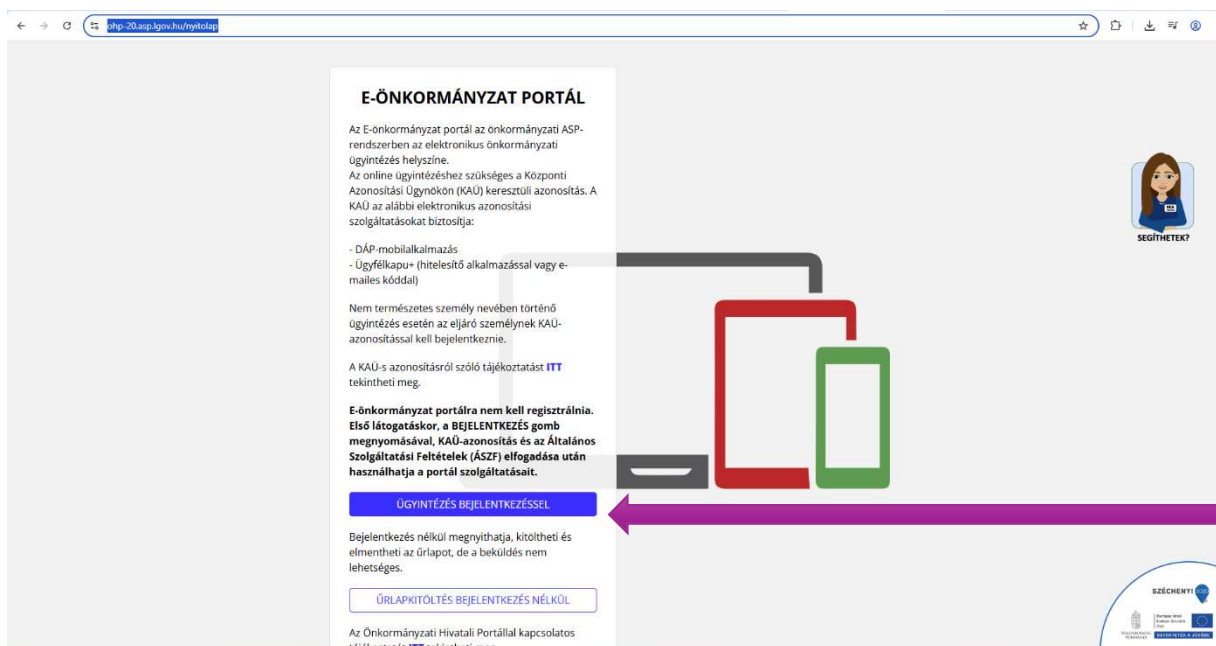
ohp-20.asp.lgov.hu/nyitolap

E-ÖNKORMÁNYZAT PORTÁL

Az E-önkormányzat portál az önkormányzati ASP-rendszerben az elektronikus önkormányzati ügyintézés helyszíne.
Az online ügyintézéshez szükséges a Központi Azonosítási Ügynökön (KAÜ) keresztüli azonosítás. A KAÜ az alábbi elektronikus azonosítási szolgáltatásokat biztosítja:

- DÁP-mobilalkalmazás
- Ügyfélkapu+ (hitelesítő alkalmazással vagy e-mailes kóddal)

Nem természetes személy nevében történő ügyintézés esetén az eljáró személynek KAÜ-azonosítással kell bejelentkeznie.

A KAÜ-s azonosításról szóló tájékoztatást ITT tekintheti meg.

**E-önkormányzat portálra nem kell regisztrálnia. Első látogatáskor, a BEJELENTKEZÉS gomb megnyomásával, KAÜ-azonosítás és az Általános Szolgáltatási Feltételek (ÁSZF) elfogadása után használhatja a portál szolgáltatásait.**

ÜGYINTÉZÉS BEJELENTKEZÉSSEL

Bejelentkezés nélkül megnyithatja, kitöltheti és elmentheti az űrlapot, de a beküldés nem lehetséges.

ŰRLAPKITÖLTÉS BEJELENTKEZÉS NÉLKÜL

Az Önkormányzati Hivatali Portállal kapcsolatos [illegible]

SEGÍTHETEK?

SZÉCHENYI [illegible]